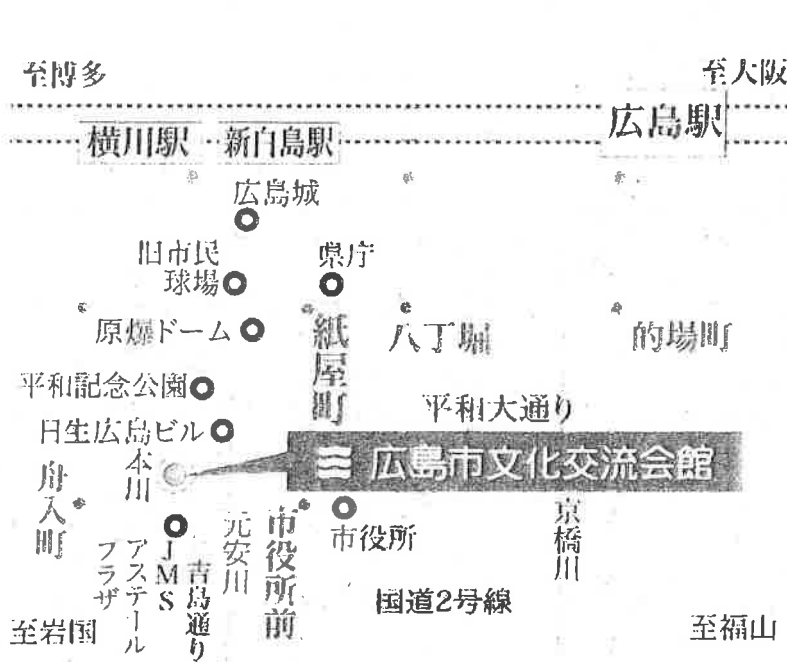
至博多
至大阪
横川駅
新白島駅
広島駅
広島城
旧市民球場
県庁
原爆ドーム
紙屋町
八丁堀
的場町
平和記念公園
平和大通り
日生広島ビル
本川
広島市文化交流会館
舟入町
JMS
アステールプラザ
吉島通り
元安川
市役所前
市役所
京橋川
国道2号線
至岩国
至福山